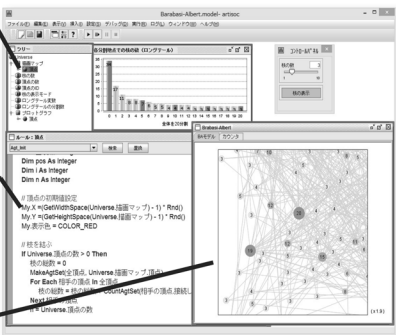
Barabasi-Albert.model - artisoc

ファイル(F) 編集(E) 表示(V) 挿入(I) 設定(S) デバッグ(G) 実行(R) ログ(L) ウィンドウ(W) ヘルプ(H)

ツリー

Universe
描画マップ
枝
枝の数
頂点の数
頂点の色
枝の表示モード
ロングテール変数
ロングテール表示
プロットグラフ
頂点

ルール：頂点

Agt_Init

検索

置換

Dim pos As Integer
Dim i As Integer
Dim n As Integer

// 頂点の初期値設定
My.X =(GetWidthSpace(Universe.描画マップ) - 1) * Rnd()
My.Y =(GetHeightSpace(Universe.描画マップ) - 1) * Rnd()
My.表示色 = COLOR_RED

// 枝を結ぶ
If Universe.頂点の数 > 0 Then
枝の総数 = 0
MakeAgtSet(全頂点, Universe.描画マップ.頂点)
For Each 相手の頂点 In 全頂点
枝の総数 = 枝の総数 + CountAgtSet(相手の頂点.接続し
Next 相手の頂点
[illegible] = Universe.頂点の数

各次数を持つ頂点の数（ロングテール）

全体を次数順

コントロールパネル

枝の数

2

1

5

枝の表示

Barabasi-Albert

BAモデル

カウンタ

(x1.3)